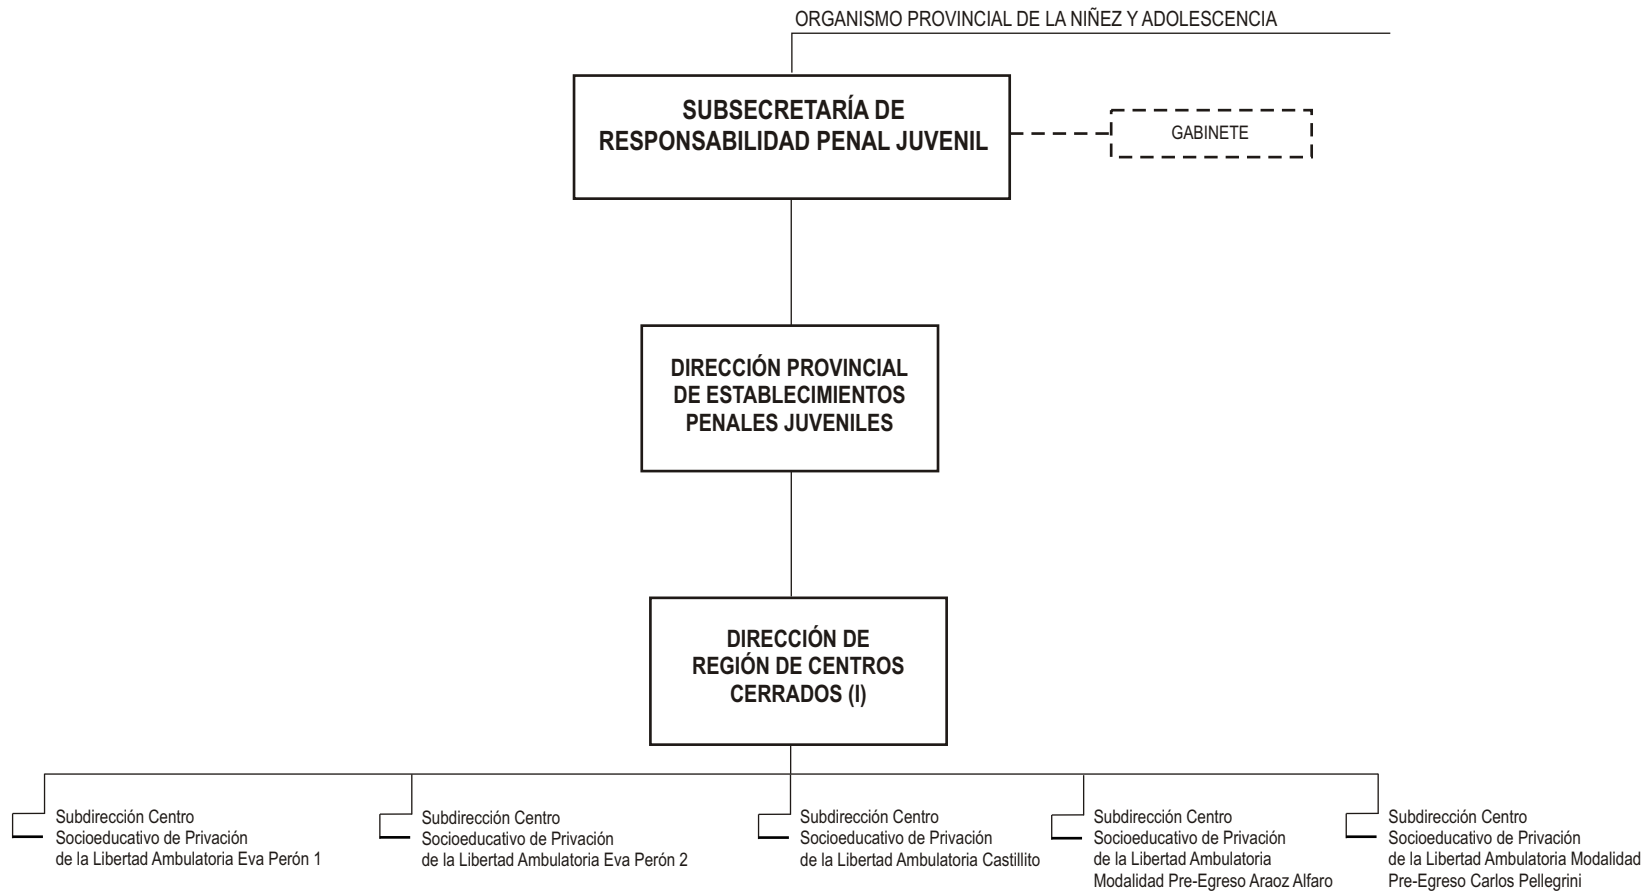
ORGANISMO PROVINCIAL DE LA NIÑEZ Y ADOLESCENCIA

SUBSECRETARÍA DE RESPONSABILIDAD PENAL JUVENIL

GABINETE

DIRECCIÓN PROVINCIAL DE ESTABLECIMIENTOS PENALES JUVENILES

DIRECCIÓN DE REGIÓN DE CENTROS CERRADOS (I)

Subdirección Centro Socioeducativo de Privación de la Libertad Ambulatoria Eva Perón 1

Subdirección Centro Socioeducativo de Privación de la Libertad Ambulatoria Eva Perón 2

Subdirección Centro Socioeducativo de Privación de la Libertad Ambulatoria Castillito

Subdirección Centro Socioeducativo de Privación de la Libertad Ambulatoria Modalidad Pre-Egreso Araoz Alfaro

Subdirección Centro Socioeducativo de Privación de la Libertad Ambulatoria Modalidad Pre-Egreso Carlos Pellegrini